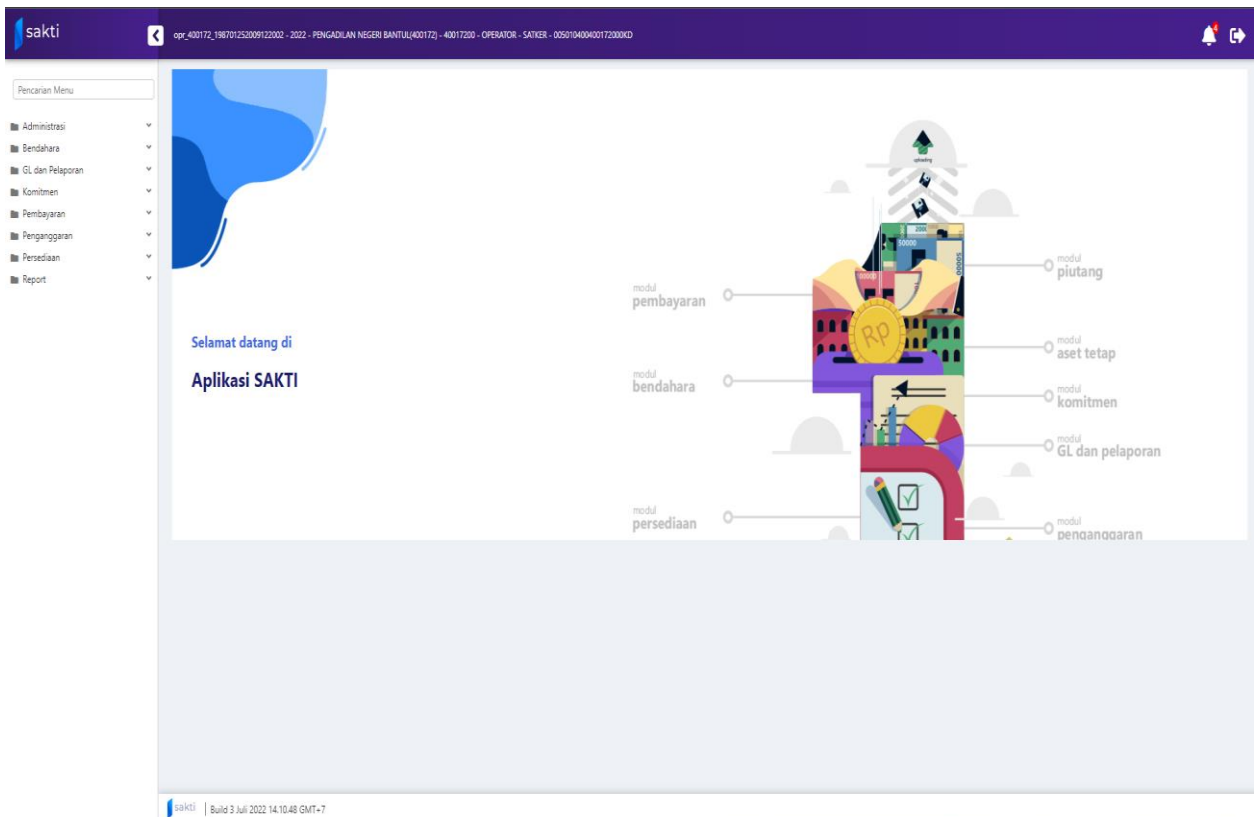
sakti

opr_400172_198701252009122002 - 2022 - PENGADILAN NEGERI BANTUL(400172) - 40017200 - OPERATOR - SATKER - 005010400400172000KD

Pencarian Menu

Administrasi
Bendahara
GL dan Pelaporan
Komitmen
Pembayaran
Penganggaran
Persediaan
Report

Selamat datang di

Aplikasi SAKTI

uploading

50000

Rp

modul pembayaran

modul bendahara

modul persediaan

modul piutang

modul aset tetap

modul komitmen

modul GL dan pelaporan

modul penganggaran

sakti | Build 3 Juli 2022 14.10.48 GMT+7